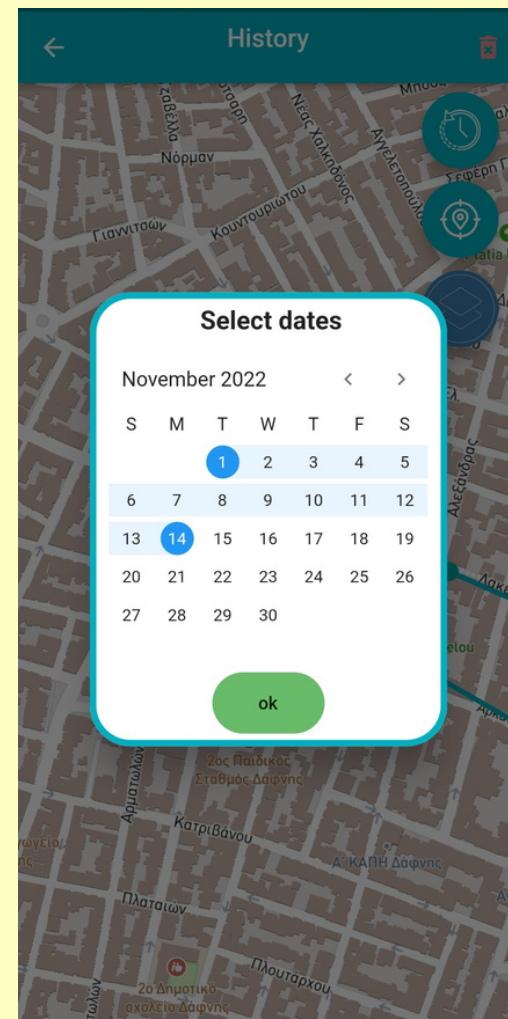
History

Νόρμαν
Γιαννιτσών
Κουντουριώτου
Νέας Χαλκηδόνος
Αγγελετοπούλου
Σεφέρη

Select dates

November 2022

| S | M | T | W | T | F | S |
|---|---|---|---|---|---|---|
| | | 1 | 2 | 3 | 4 | 5 |
| 6 | 7 | 8 | 9 | 10 | 11 | 12 |
| 13 | 14 | 15 | 16 | 17 | 18 | 19 |
| 20 | 21 | 22 | 23 | 24 | 25 | 26 |
| 27 | 28 | 29 | 30 | | | |

ok

Αλεξάνδρας
2ος Παιδικός Σταθμός Δάφνης
Αρματωλών
Κατριβάνου
Α' ΚΑΠΗ Δάφνης
Πλαταιών
Πλουτάρχου
2ο Δημοτικό σχολείο Δάφνης